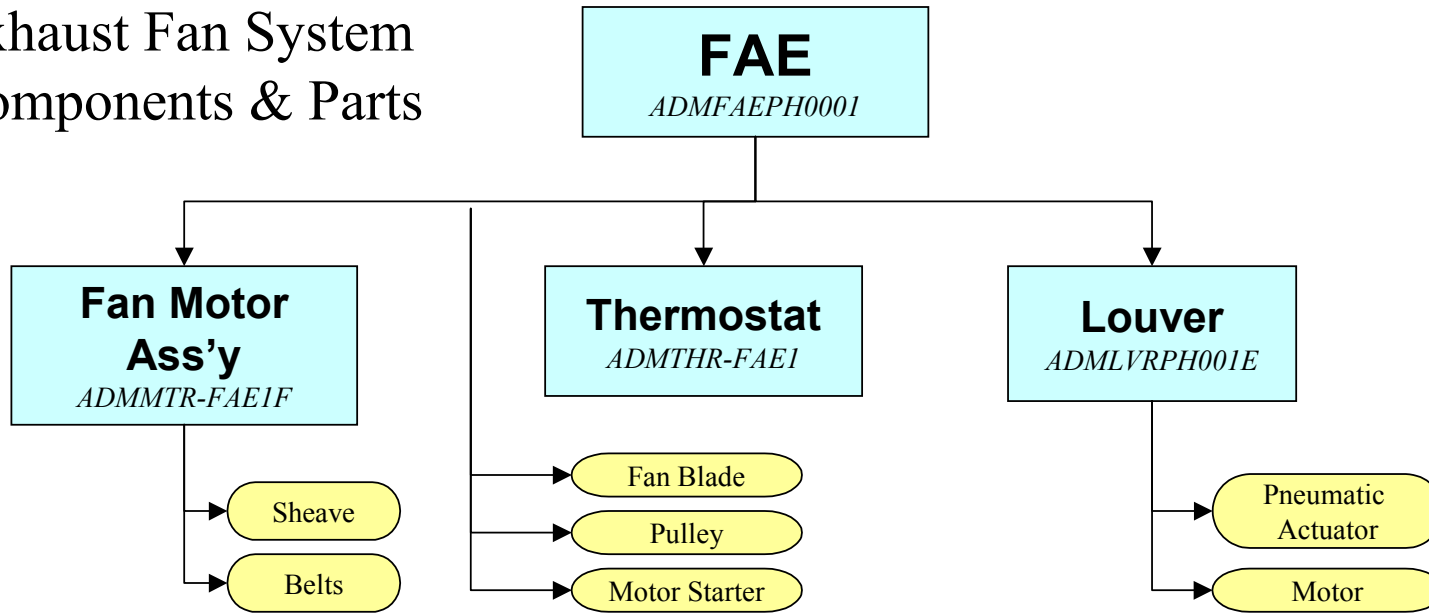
xhaust Fan System
omponents & Parts

FAE
ADMFAEPH0001

Fan Motor Ass’y
ADMMTR-FAE1F

Thermostat
ADMTHR-FAE1

Louver
ADMLVRPH001E

Sheave

Belts

Fan Blade

Pulley

Motor Starter

Pneumatic Actuator

Motor